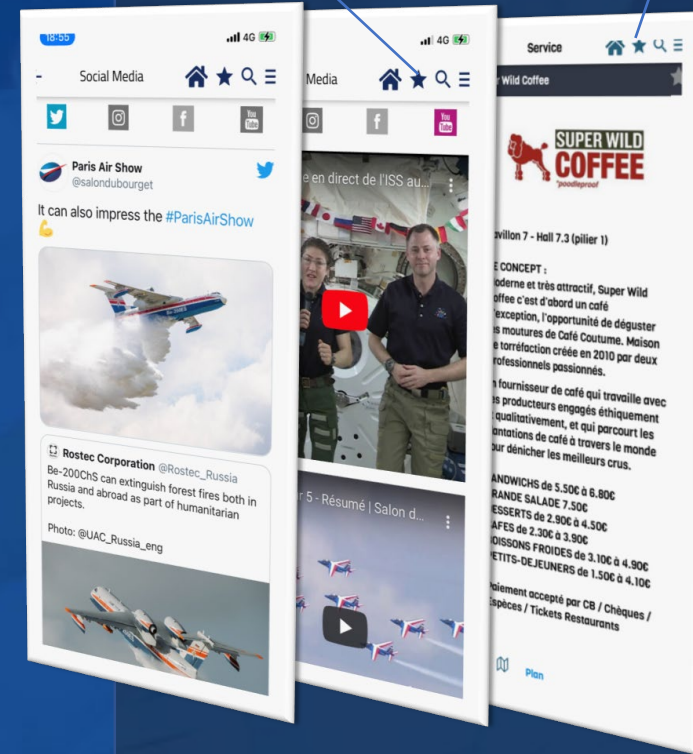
18:55
4G
Social Media

You Tube

Paris Air Show
@salondubourget

It can also impress the #ParisAirShow 💪

Rostec Corporation @Rostec_Russia
Be-200ChS can extinguish forest fires both in Russia and abroad as part of humanitarian projects.

Photo: @UAC_Russia_eng

4G
Media

You Tube

e en direct de l'ISS au...

r 5 - Résumé | Salon d...

Service

r Wild Coffee

SUPER WILD COFFEE
"poodleproof"

avillon 7 - Hall 7.3 (pilier 1)

E CONCEPT :
oderne et très attractif, Super Wild offee c'est d'abord un café exception, l'opportunité de déguster es moutures de Café Coutume. Maison e torréfaction créée en 2010 par deux rofessionnels passionnés.

n fournisseur de café qui travaille avec es producteurs engagés éthiquement qualitativement, et qui parcourt les antations de café à travers le monde our dénicher les meilleurs crus.

ANDWICHS de 5.50€ à 6.80€
RANDE SALADE 7.50€
ESSERTS de 2.90€ à 4.50€
AFES de 2.30€ à 3.90€
OISSONS FROIDES de 3.10€ à 4.90€
PETITS-DEJEUNERS de 1.50€ à 4.10€

Paiement accepté par CB / Chèques / spèces / Tickets Restaurants

Plan